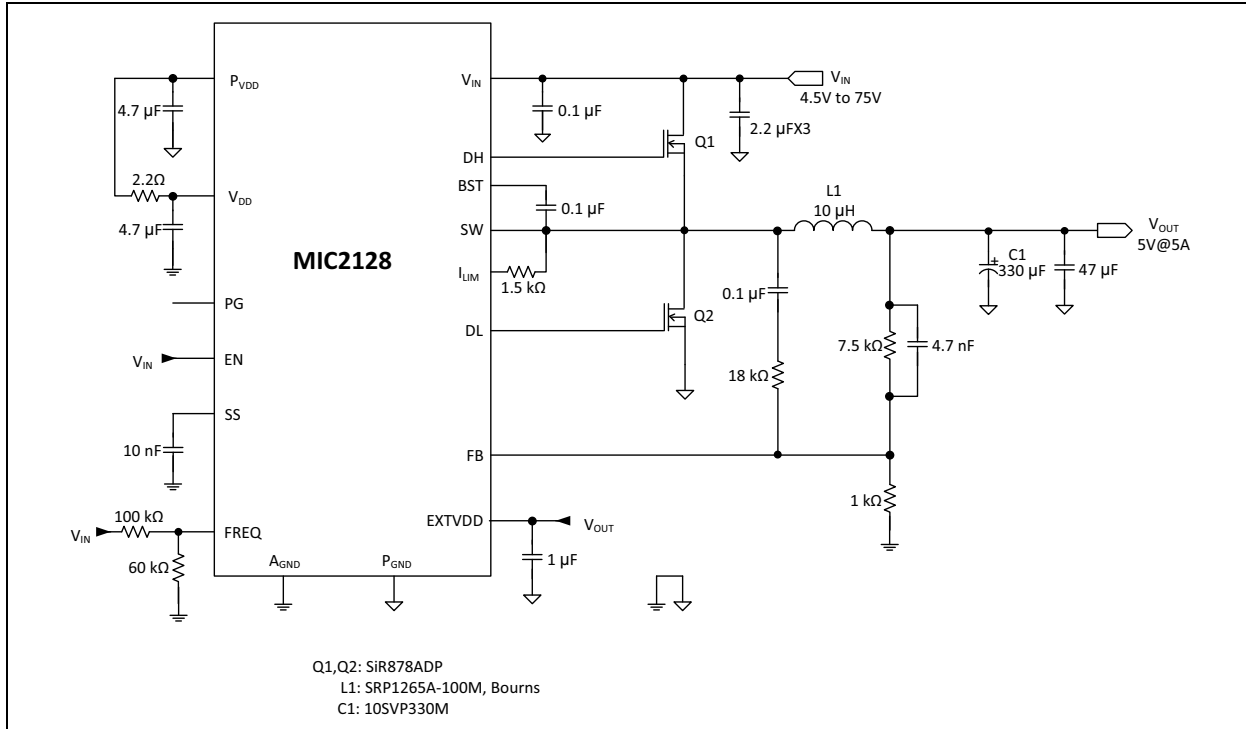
$P_{VDD}$

4.7 µF

2.2Ω

$V_{DD}$

4.7 µF

MIC2128

PG

$V_{IN}$

EN

SS

10 nF

$V_{IN}$

100 kΩ

FREQ

60 kΩ

$A_{GND}$

$P_{GND}$

$V_{IN}$

DH

BST

SW

$I_{LIM}$

1.5 kΩ

DL

FB

EXTVDD

0.1 µF

0.1 µF

Q1

Q2

$V_{IN}$

4.5V to 75V

2.2 µFX3

L1

10 µH

0.1 µF

18 kΩ

7.5 kΩ

4.7 nF

1 kΩ

C1

330 µF

47 µF

$V_{OUT}$

5V@5A

$V_{OUT}$

1 µF

Q1,Q2: SiR878ADP

L1: SRP1265A-100M, Bourns

C1: 10SVP330M